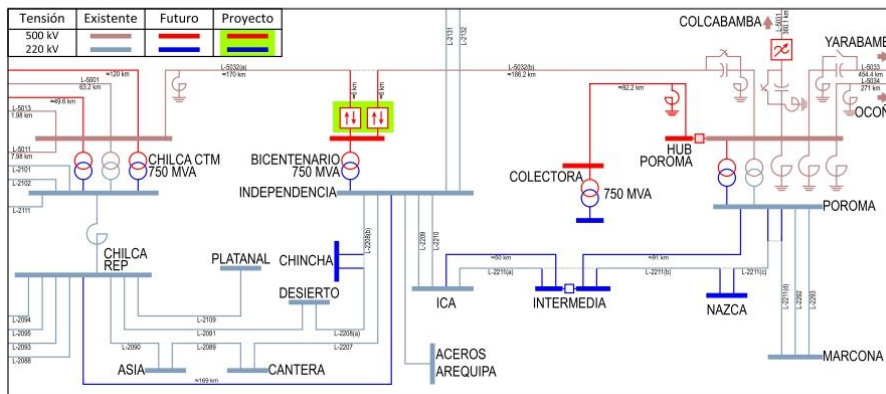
| Tensión | Existente | Futuro | Proyecto |
|---|---|---|---|
| 500 kV | | | |
| 220 kV | | | |

L-2101
L-2102
COLCABAMBA
L-5031
360.1 km
YARABAMBA
L-5033
454.4 km
L-5034
271 km
OCOÑA
L-5001
63.2 km
≈120 km
L-5032(a)
≈170 km
L-5032(b)
≈186.2 km
≈92.2 km
L-5013
1.98 km
≈49.6 km
≈ km
≈ km
L-5011
7.98 km
CHILCA CTM
750 MVA
BICENTENARIO
750 MVA
HUB
POROMA
L-2101
L-2102
INDEPENDENCIA
COLECTORA
750 MVA
POROMA
L-2111
CHILCA
REP
PLATANAL
CHINCHA
L-2208(b)
L-2209
L-2210
≈50 km
L-2211(a)
≈91 km
L-2211(b)
L-2211(c)
DESIERTO
L-2109
ICA
INTERMEDIA
NAZCA
L-2211(d)
L-2292
L-2293
L-2094
L-2095
L-2093
L-2088
L-2091
L-2208(a)
L-2090
L-2089
L-2207
ASIA
CANTERA
≈169 km
ACEROS
AREQUIPA
MARCONA